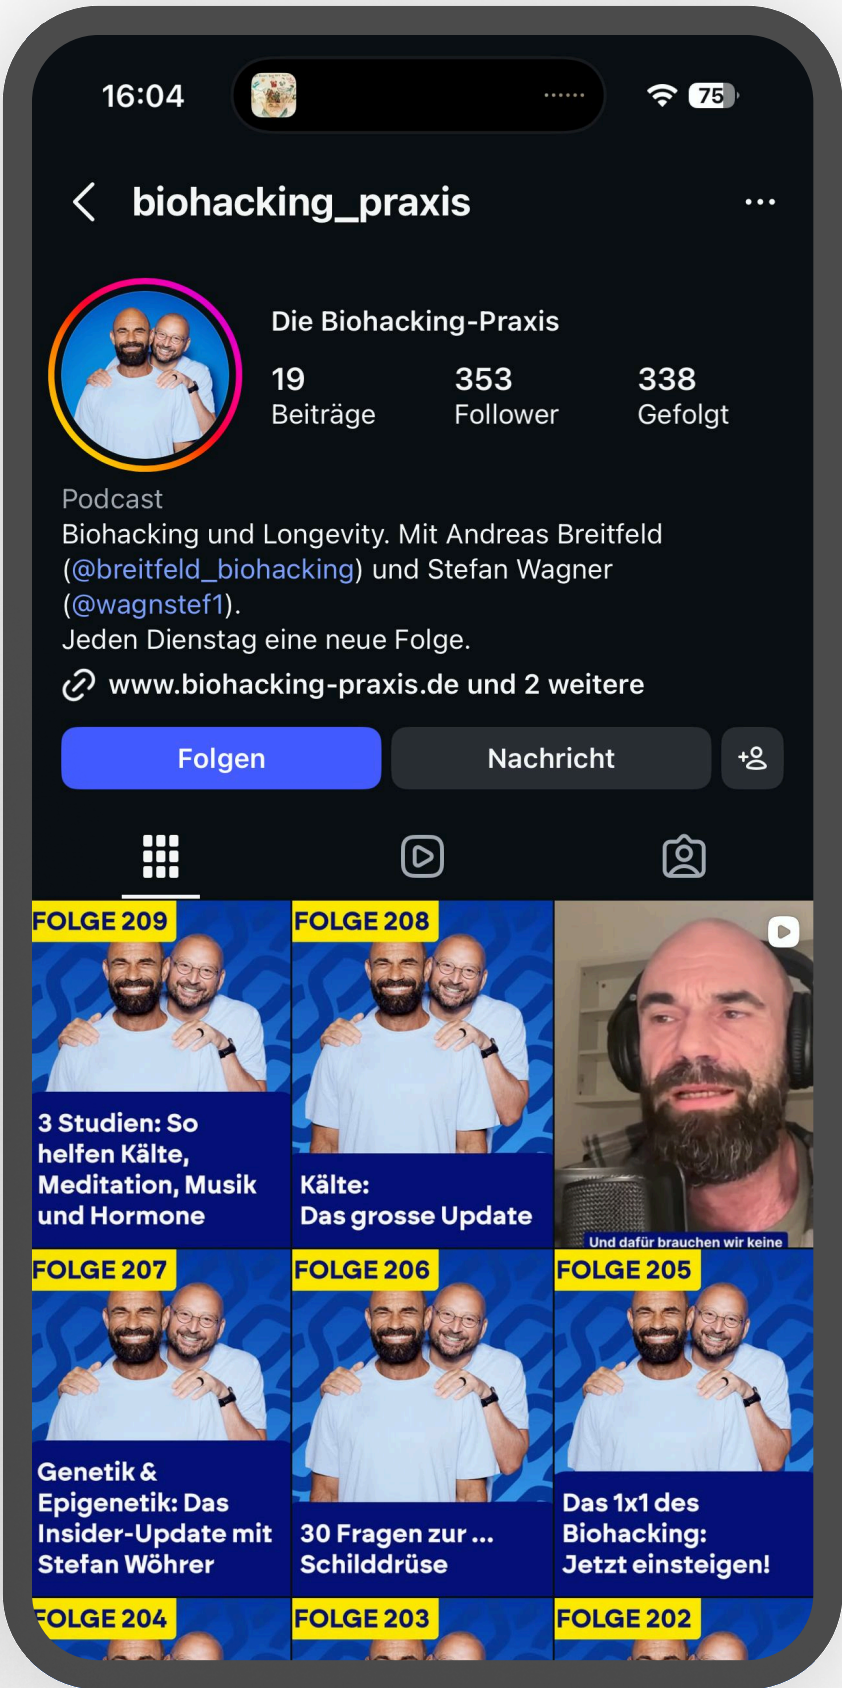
16:04

75

biohacking_praxis

Die Biohacking-Praxis

19
Beiträge

353
Follower

338
Gefolgt

Podcast
Biohacking und Longevity. Mit Andreas Breitfeld (@breitfeld_biohacking) und Stefan Wagner (@wagnstef1).
Jeden Dienstag eine neue Folge.

www.biohacking-praxis.de und 2 weitere

Folgen

Nachricht

FOLGE 209
3 Studien: So helfen Kälte, Meditation, Musik und Hormone

FOLGE 208
Kälte: Das grosse Update

Und dafür brauchen wir keine

FOLGE 207
Genetik & Epigenetik: Das Insider-Update mit Stefan Wöhrer

FOLGE 206
30 Fragen zur ... Schilddrüse

FOLGE 205
Das 1x1 des Biohacking: Jetzt einsteigen!

FOLGE 204

FOLGE 203

FOLGE 202